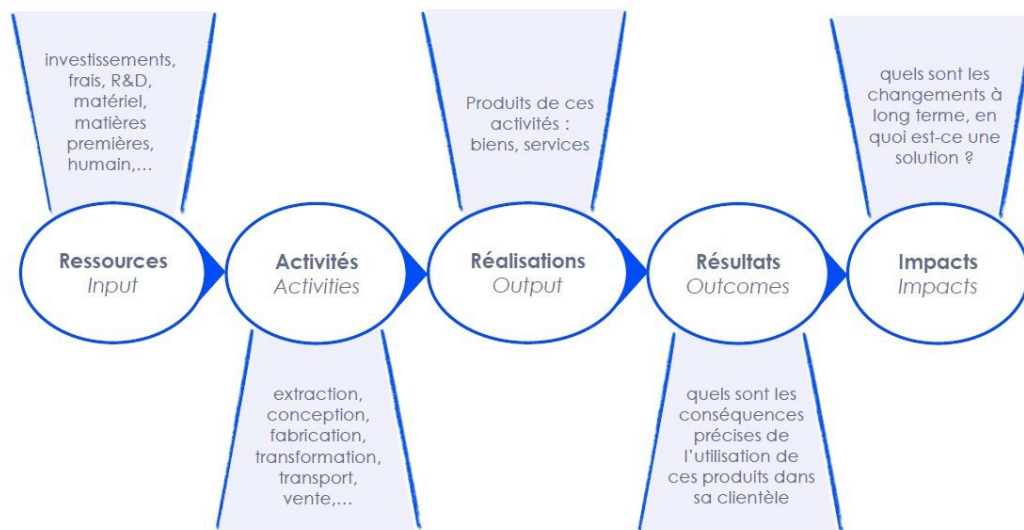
investissements, frais, R&D, matériel, matières premières, humain,...

Ressources
Input

Activités
Activities

extraction, conception, fabrication, transformation, transport, vente,...

Produits de ces activités : biens, services

Réalisations
Output

Résultats
Outcomes

quels sont les conséquences précises de l'utilisation de ces produits dans sa clientèle

quels sont les changements à long terme, en quoi est-ce une solution ?

Impacts
Impacts